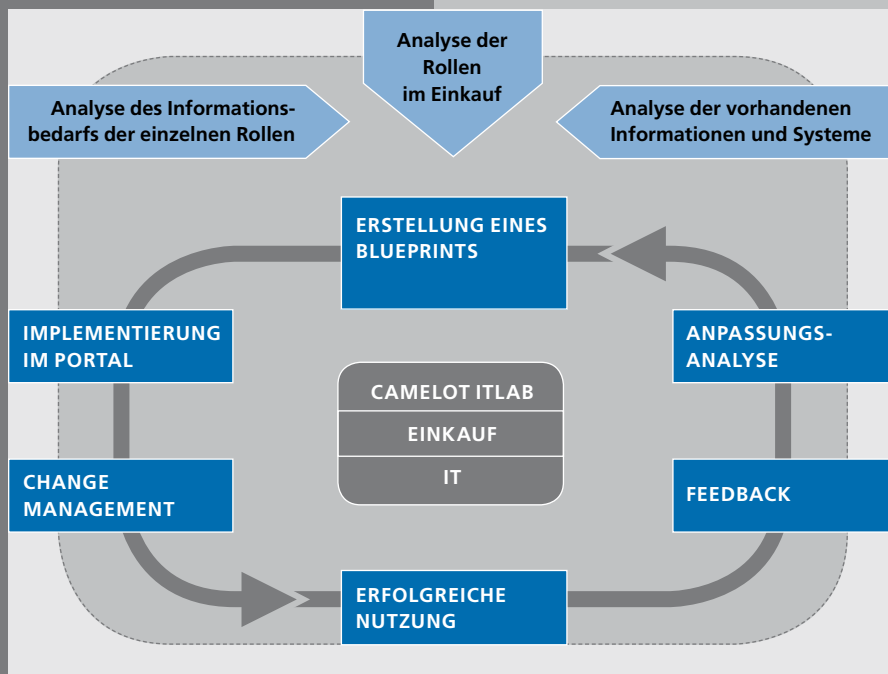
Analyse der Rollen im Einkauf

Analyse des Informationsbedarfs der einzelnen Rollen

Analyse der vorhandenen Informationen und Systeme

ERSTELLUNG EINES BLUEPRINTS

IMPLEMENTIERUNG IM PORTAL

ANPASSUNGS-ANALYSE

CAMELOT ITLAB

EINKAUF

IT

CHANGE MANAGEMENT

FEEDBACK

ERFOLGREICHE NUTZUNG